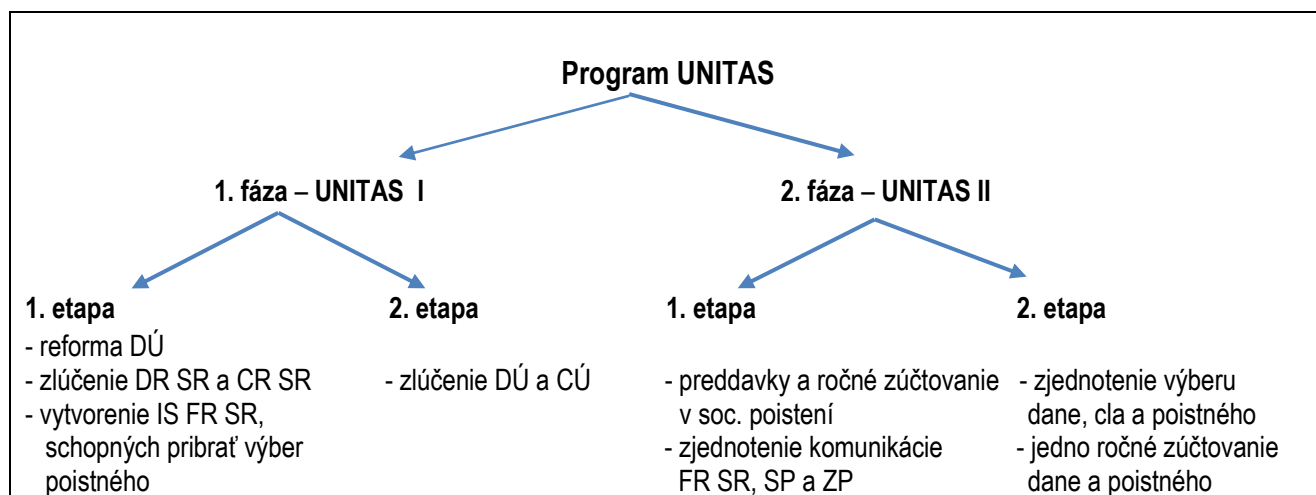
Program UNITAS

1. fáza – UNITAS I

2. fáza – UNITAS II

1. etapa
- reforma DÚ
- zlúčenie DR SR a CR SR
- vytvorenie IS FR SR, schopných pribrať výber poistného

2. etapa
- zlúčenie DÚ a CÚ

1. etapa
- preddavky a ročné zúčtovanie v soc. poistení
- zjednotenie komunikácie FR SR, SP a ZP

2. etapa
- zjednotenie výberu dane, cla a poistného
- jedno ročné zúčtovanie dane a poistného